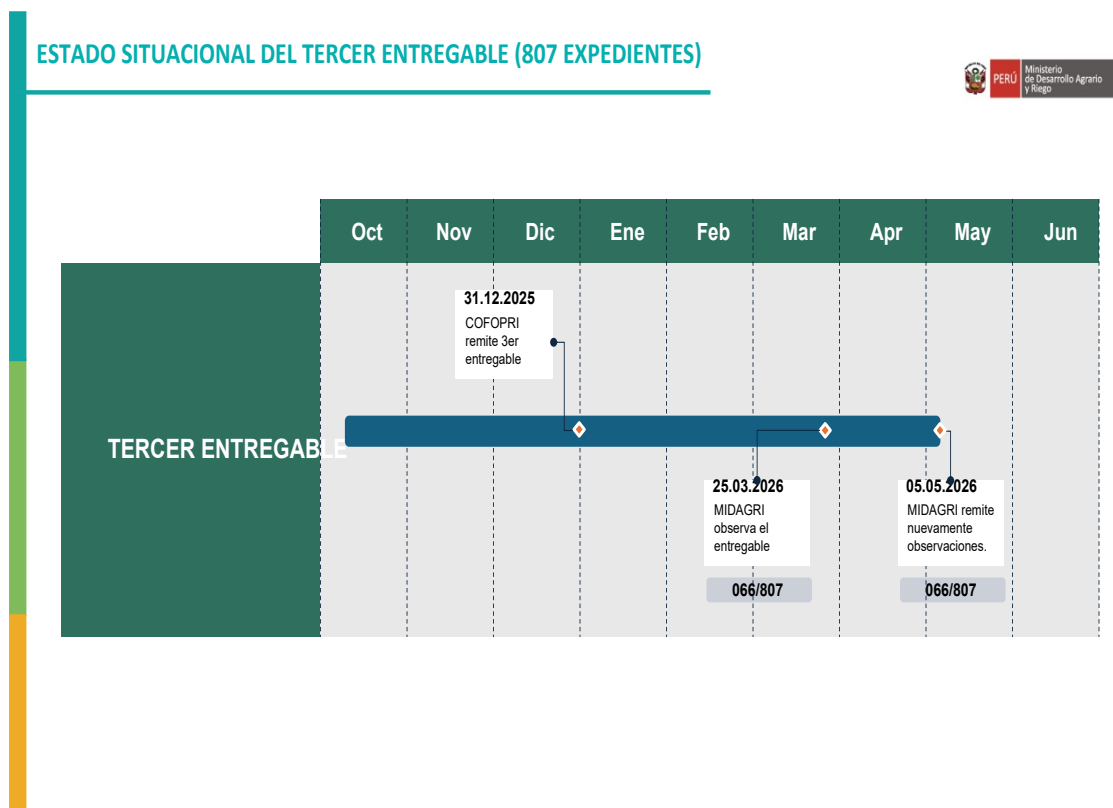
ESTADO SITUACIONAL DEL TERCER ENTREGABLE (807 EXPEDIENTES)

PERÚ Ministerio de Desarrollo Agrario y Riego

| Oct | Nov | Dic | Ene | Feb | Mar | Apr | May | Jun |
|---|---|---|---|---|---|---|---|---|

TERCER ENTREGABLE

31.12.2025
COFOPRI remite 3er entregable

25.03.2026
MIDAGRI observa el entregable

066/807

05.05.2026
MIDAGRI remite nuevamente observaciones.

066/807